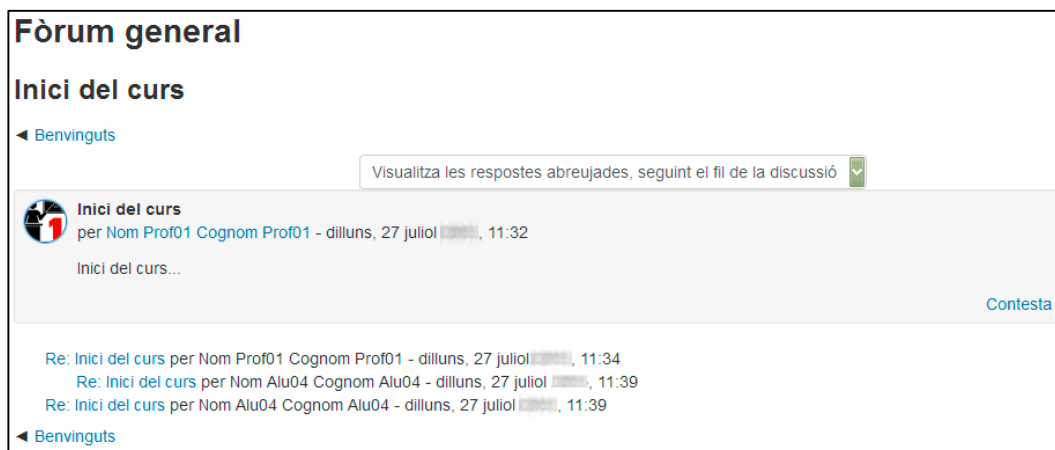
Fòrum general

Inici del curs

◄ Benvinguts

Visualitza les respostes abreujades, seguint el fil de la discussió

Inici del curs
per Nom Prof01 Cognom Prof01 - dilluns, 27 juliol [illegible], 11:32

Inici del curs...

Contesta

Re: Inici del curs per Nom Prof01 Cognom Prof01 - dilluns, 27 juliol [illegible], 11:34
Re: Inici del curs per Nom Alu04 Cognom Alu04 - dilluns, 27 juliol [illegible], 11:39
Re: Inici del curs per Nom Alu04 Cognom Alu04 - dilluns, 27 juliol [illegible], 11:39

◄ Benvinguts